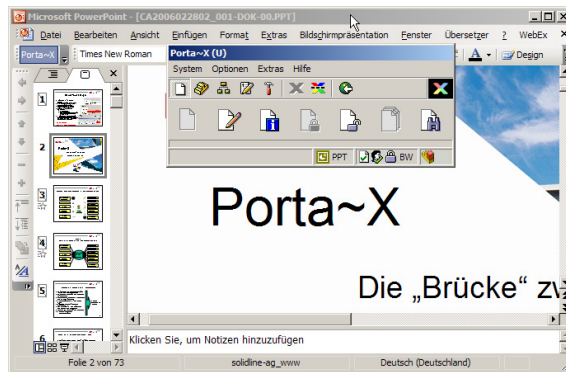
Microsoft PowerPoint - [CA2006022802_001-DOK-00.PPT]

Datei Bearbeiten Ansicht Einfügen Format Extras Bildschirmpräsentation Fenster Übersetzer ? WebEx

Porta~X

Times New Roman

A

Design

Porta~X (U)

System Optionen Extras Hilfe

PPT

BW

1

2

3

4

5

6

Porta~X

Die „Brücke“ zw

Klicken Sie, um Notizen hinzuzufügen

Folie 2 von 73

solidline-ag_www

Deutsch (Deutschland)